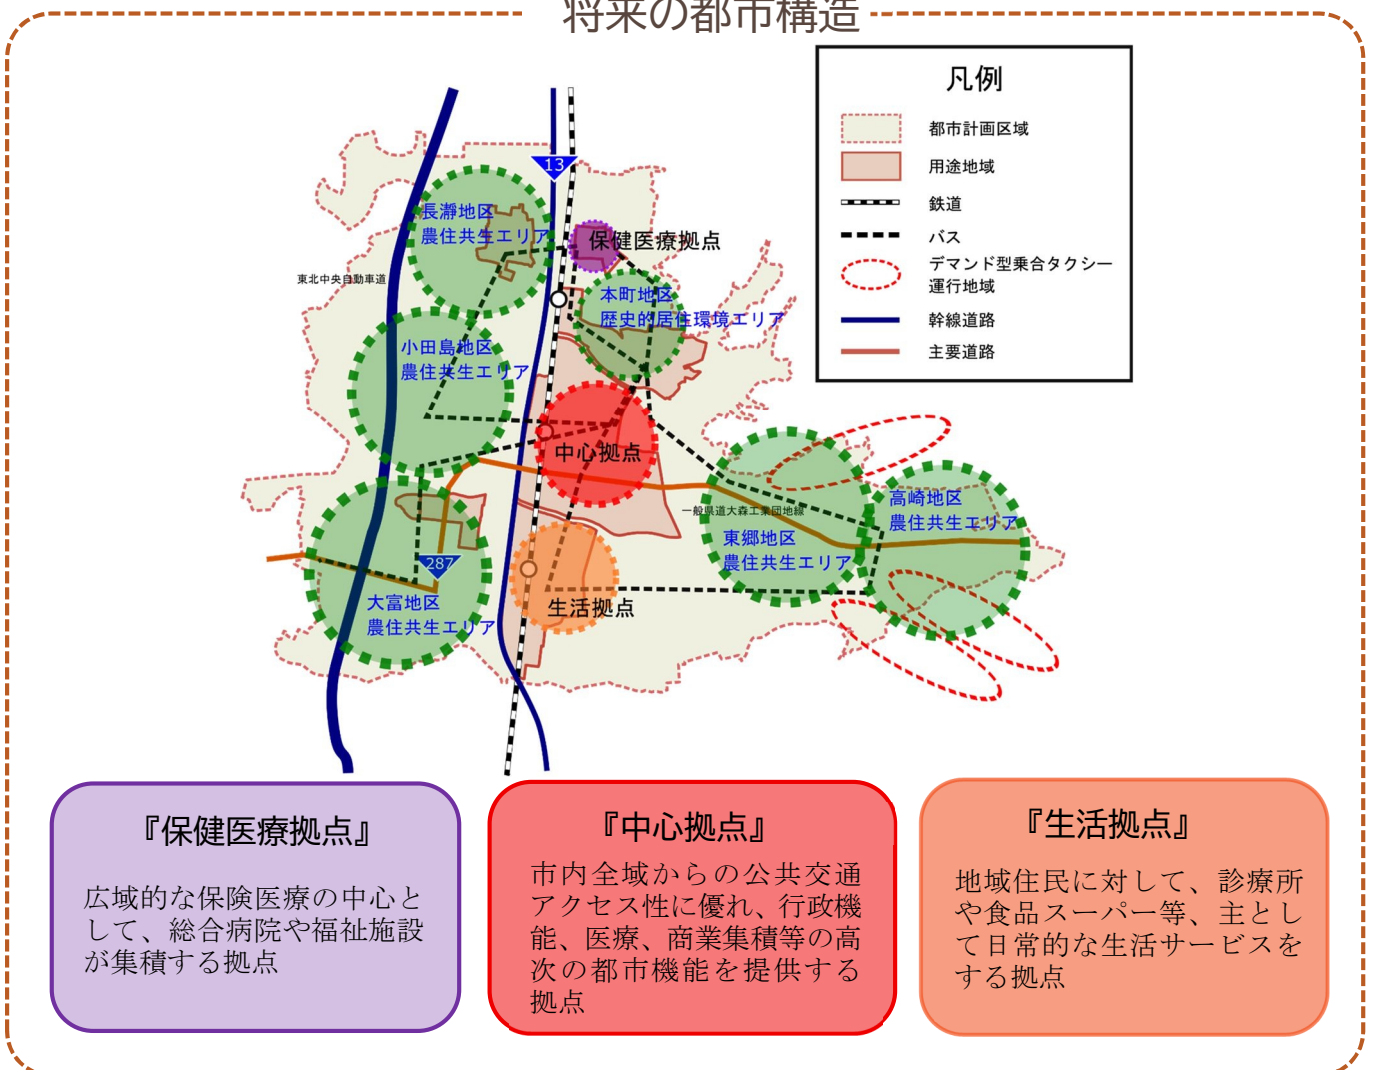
将来の都市構造

凡例
都市計画区域
用途地域
鉄道
バス
デマンド型乗合タクシー運行地域
幹線道路
主要道路

13
長瀞地区
農住共生エリア
保健医療拠点
東北中央自動車道
本町地区
歴史的居住環境エリア
小田島地区
農住共生エリア
中心拠点
一般県道大森工業団地線
高崎地区
農住共生エリア
東郷地区
農住共生エリア
287
大富地区
農住共生エリア
生活拠点

『保健医療拠点』
広域的な保険医療の中心として、総合病院や福祉施設が集積する拠点

『中心拠点』
市内全域からの公共交通アクセス性に優れ、行政機能、医療、商業集積等の高次の都市機能を提供する拠点

『生活拠点』
地域住民に対して、診療所や食品スーパー等、主として日常的な生活サービスをする拠点